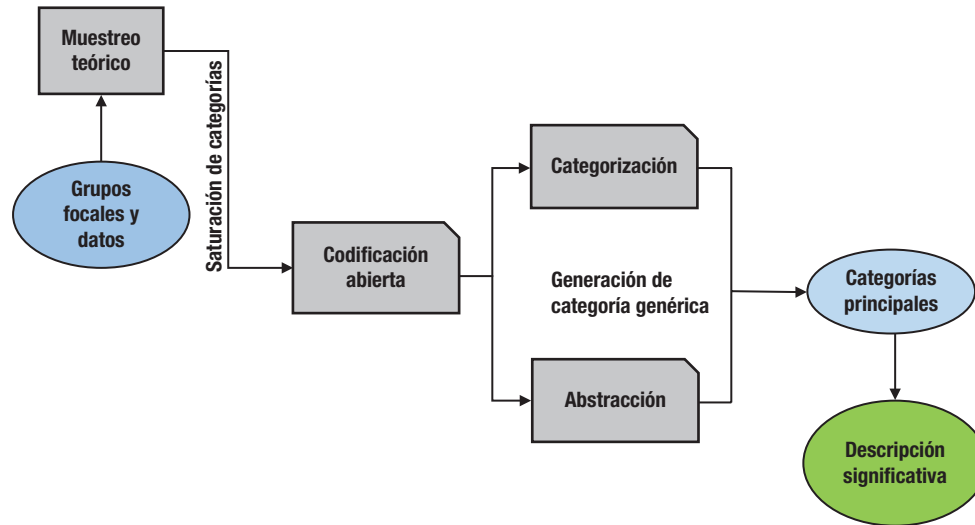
Muestreo teórico

Grupos focales y datos

Saturación de categorías

Codificación abierta

Categorización

Generación de categoría genérica

Abstracción

Categorías principales

Descripción significativa